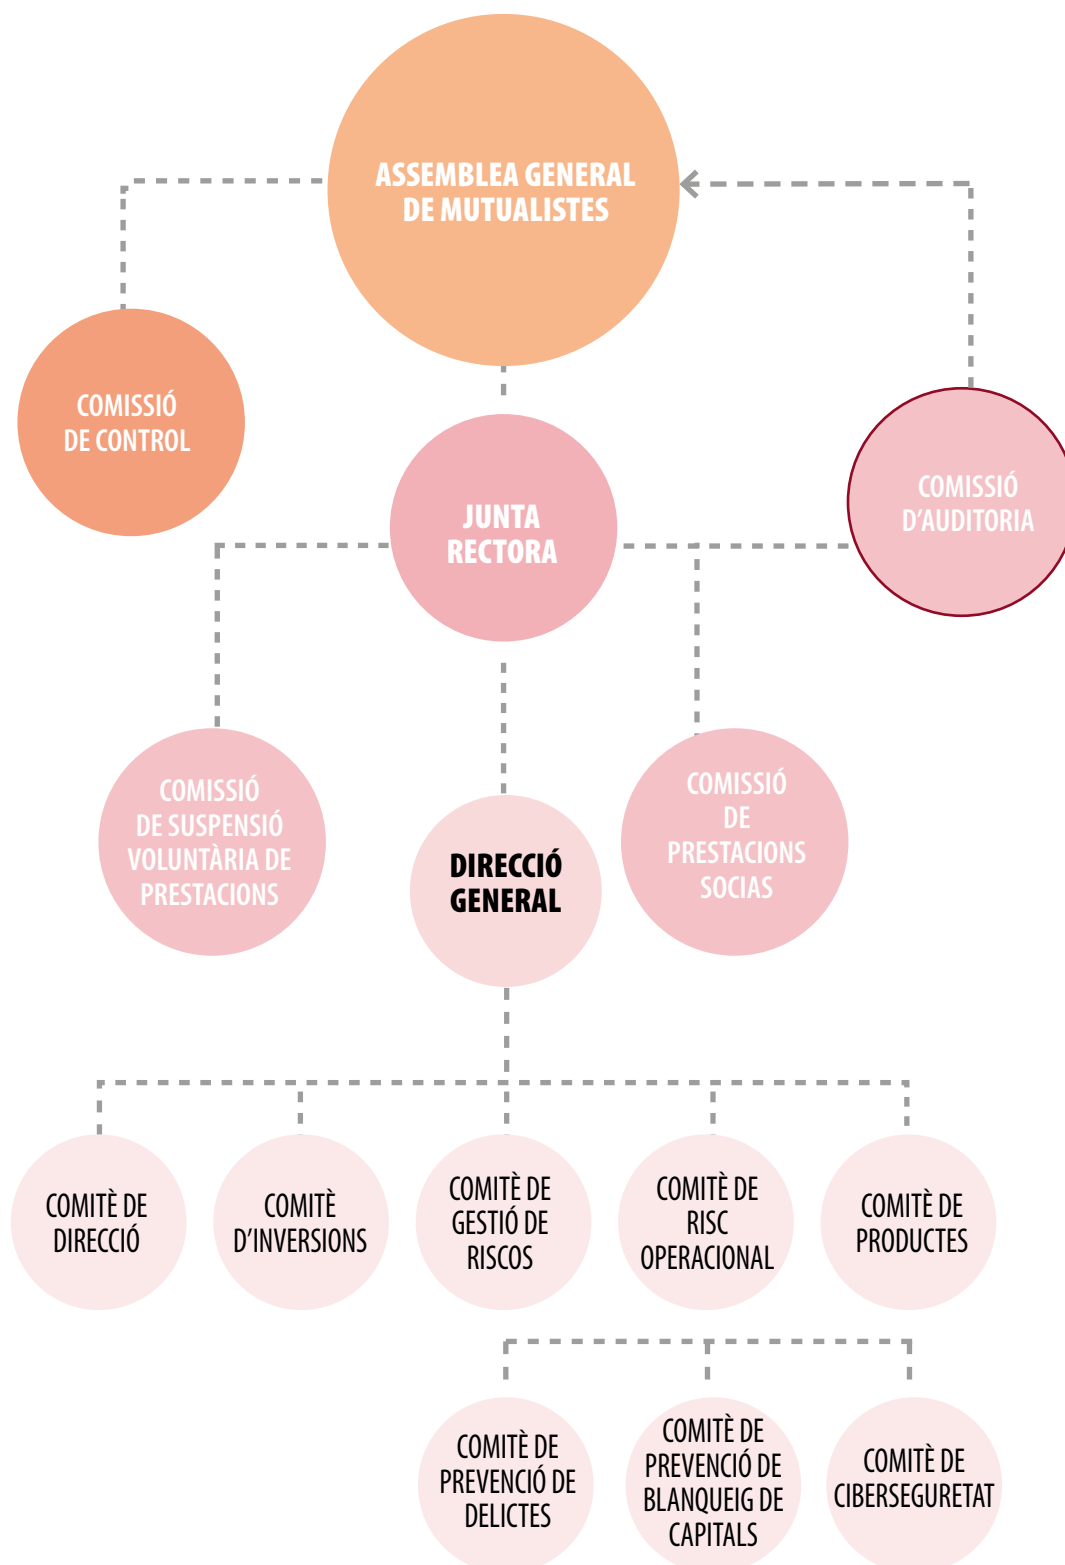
ASSEMBLEA GENERAL DE MUTUALISTES

COMISSIÓ DE CONTROL

JUNTA RECTORA

COMISSIÓ D'AUDITORIA

COMISSIÓ DE SUSPENSIÓ VOLUNTÀRIA DE PRESTACIONS

DIRECCIÓ GENERAL

COMISSIÓ DE PRESTACIONS SOCIAS

COMITÈ DE DIRECCIÓ

COMITÈ D'INVERSIONS

COMITÈ DE GESTIÓ DE RISCOS

COMITÈ DE RISC OPERACIONAL

COMITÈ DE PRODUCTES

COMITÈ DE PREVENCIÓ DE DELICTES

COMITÈ DE PREVENCIÓ DE BLANQUEIG DE CAPITALS

COMITÈ DE CIBERSEGURETAT